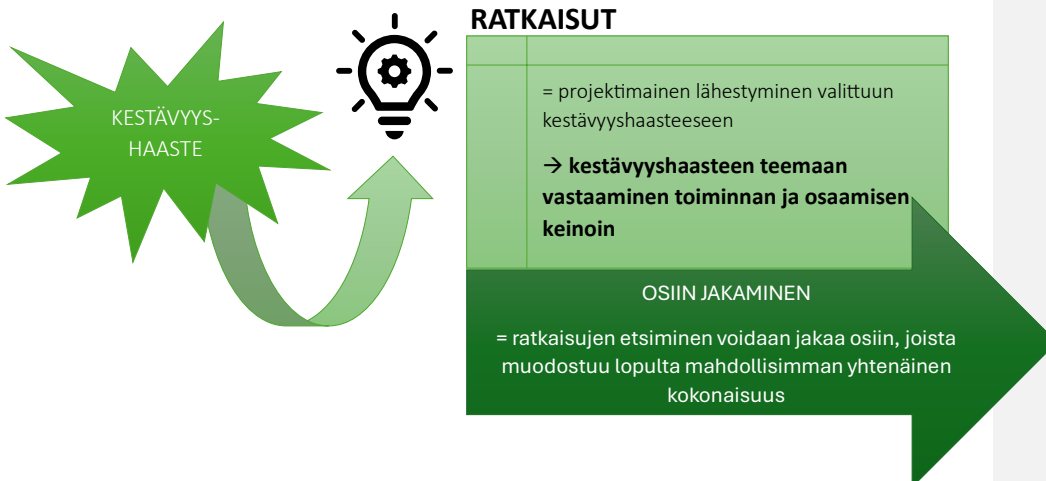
KESTÄVYYS-HAASTE

RATKAISUT

= projektimainen lähestyminen valittuun kestävyyshaasteeseen

→ kestävyyshaasteen teemaan vastaaminen toiminnan ja osaamisen keinoin

OSIIN JAKAMINEN

= ratkaisujen etsiminen voidaan jakaa osiin, joista muodostuu lopulta mahdollisimman yhtenäinen kokonaisuus